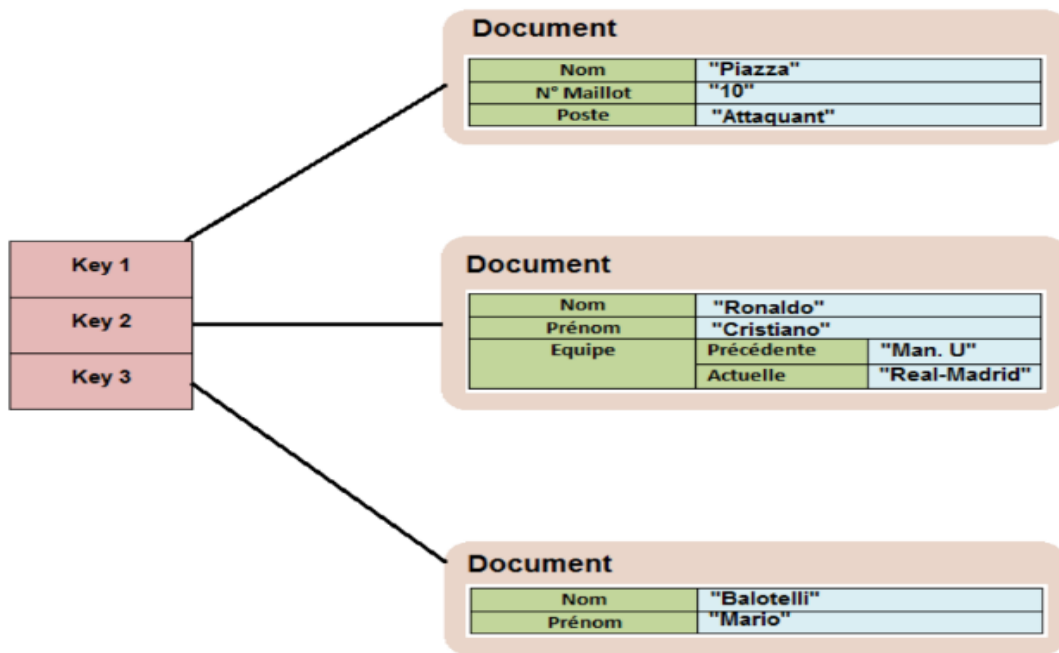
| Key 1 |
|---|
| Key 2 |
| Key 3 |

Document

| Nom | "Piazza" |
|---|---|
| N° Maillot | "10" |
| Poste | "Attaquant" |

Document

| Nom | "Ronaldo" | |
|---|---|---|
| Prénom | "Cristiano" | |
| Equipe | Précédente | "Man. U" |
| | Actuelle | "Real-Madrid" |

Document

| Nom | "Balotelli" |
|---|---|
| Prénom | "Mario" |